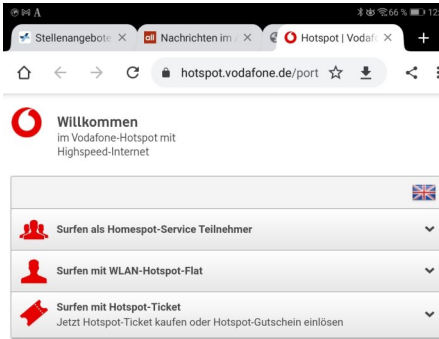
66 % 12

Stellenangebote ×

Nachrichten im ×

Hotspot | Vodafo ×

+

hotspot.vodafone.de/port

Willkommen
im Vodafone-Hotspot mit Highspeed-Internet

Surfen als Homespot-Service Teilnehmer

Surfen mit WLAN-Hotspot-Flat

Surfen mit Hotspot-Ticket
Jetzt Hotspot-Ticket kaufen oder Hotspot-Gutschein einlösen